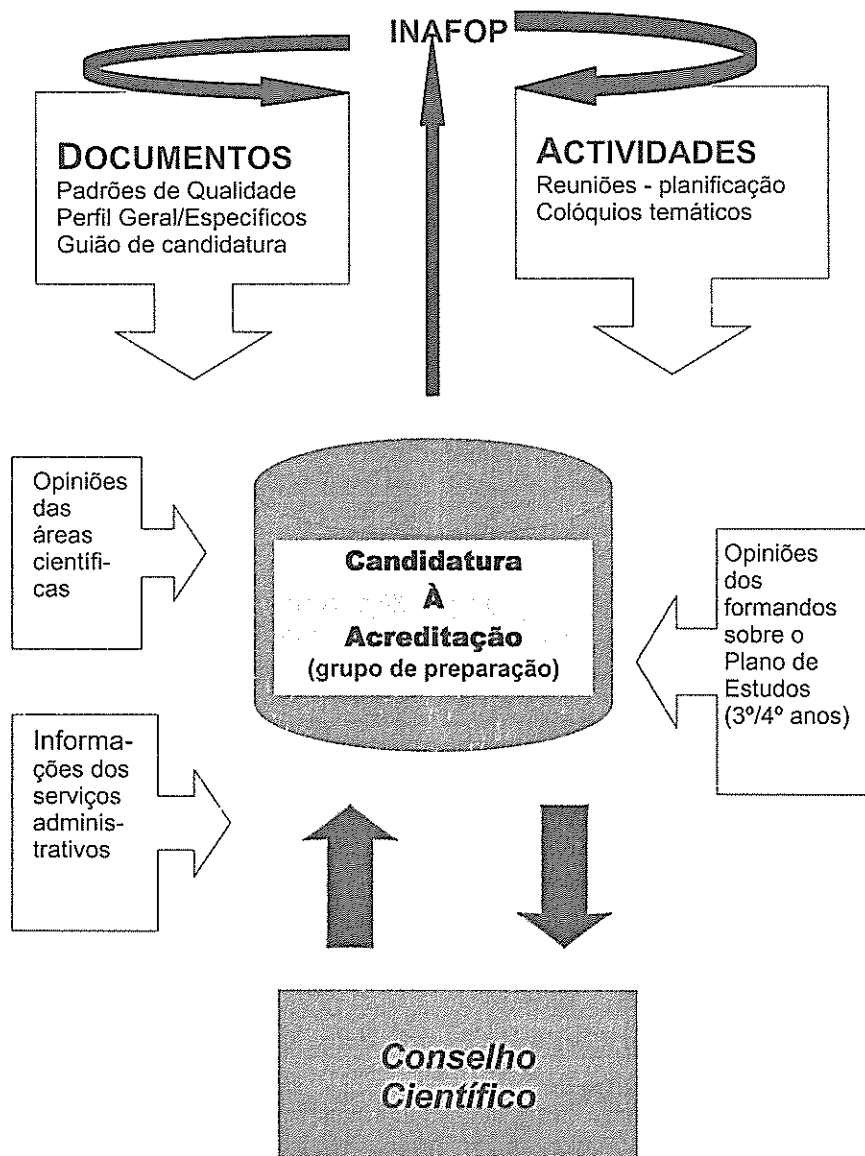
INAFOP

DOCUMENTOS
Padrões de Qualidade
Perfil Geral/Específicos
Guião de candidatura

ACTIVIDADES
Reuniões - planificação
Colóquios temáticos

Opiniões das áreas científicas

Candidatura
À
Acreditação
(grupo de preparação)

Opiniões dos formandos sobre o Plano de Estudos (3º/4º anos)

Informações dos serviços administrativos

Conselho Científico